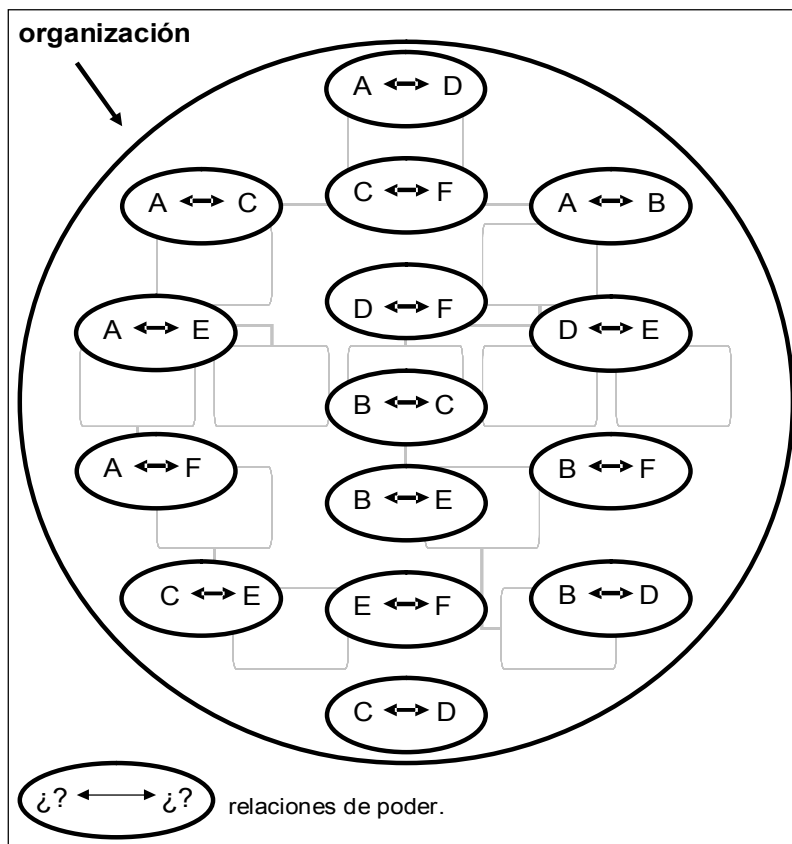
organización

A $\leftrightarrow$ D

A $\leftrightarrow$ C

C $\leftrightarrow$ F

A $\leftrightarrow$ B

D $\leftrightarrow$ F

A $\leftrightarrow$ E

D $\leftrightarrow$ E

B $\leftrightarrow$ C

A $\leftrightarrow$ F

B $\leftrightarrow$ E

B $\leftrightarrow$ F

C $\leftrightarrow$ E

E $\leftrightarrow$ F

B $\leftrightarrow$ D

C $\leftrightarrow$ D

¿? $\longleftrightarrow$ ¿? relaciones de poder.